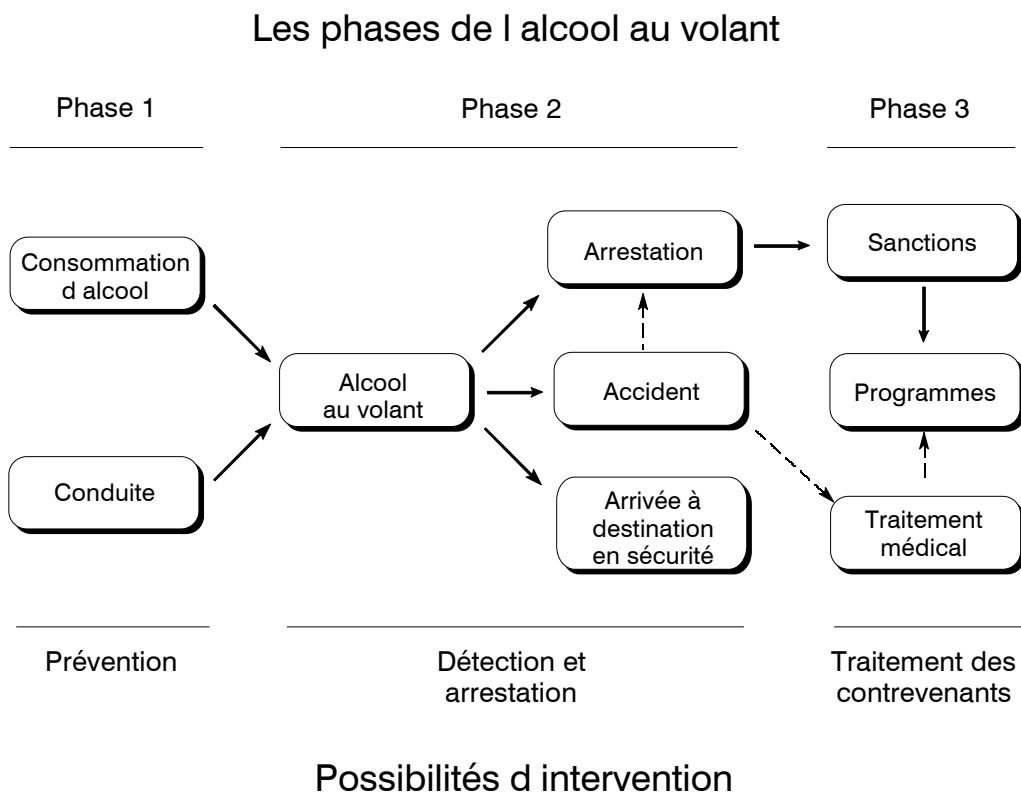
Les phases de l alcool au volant

Phase 1

Phase 2

Phase 3

Consommation d alcool

Conduite

Alcool au volant

Arrestation

Accident

Arrivée à destination en sécurité

Sanctions

Programmes

Traitement médical

Prévention

Détection et arrestation

Traitement des contrevenants

Possibilités d intervention